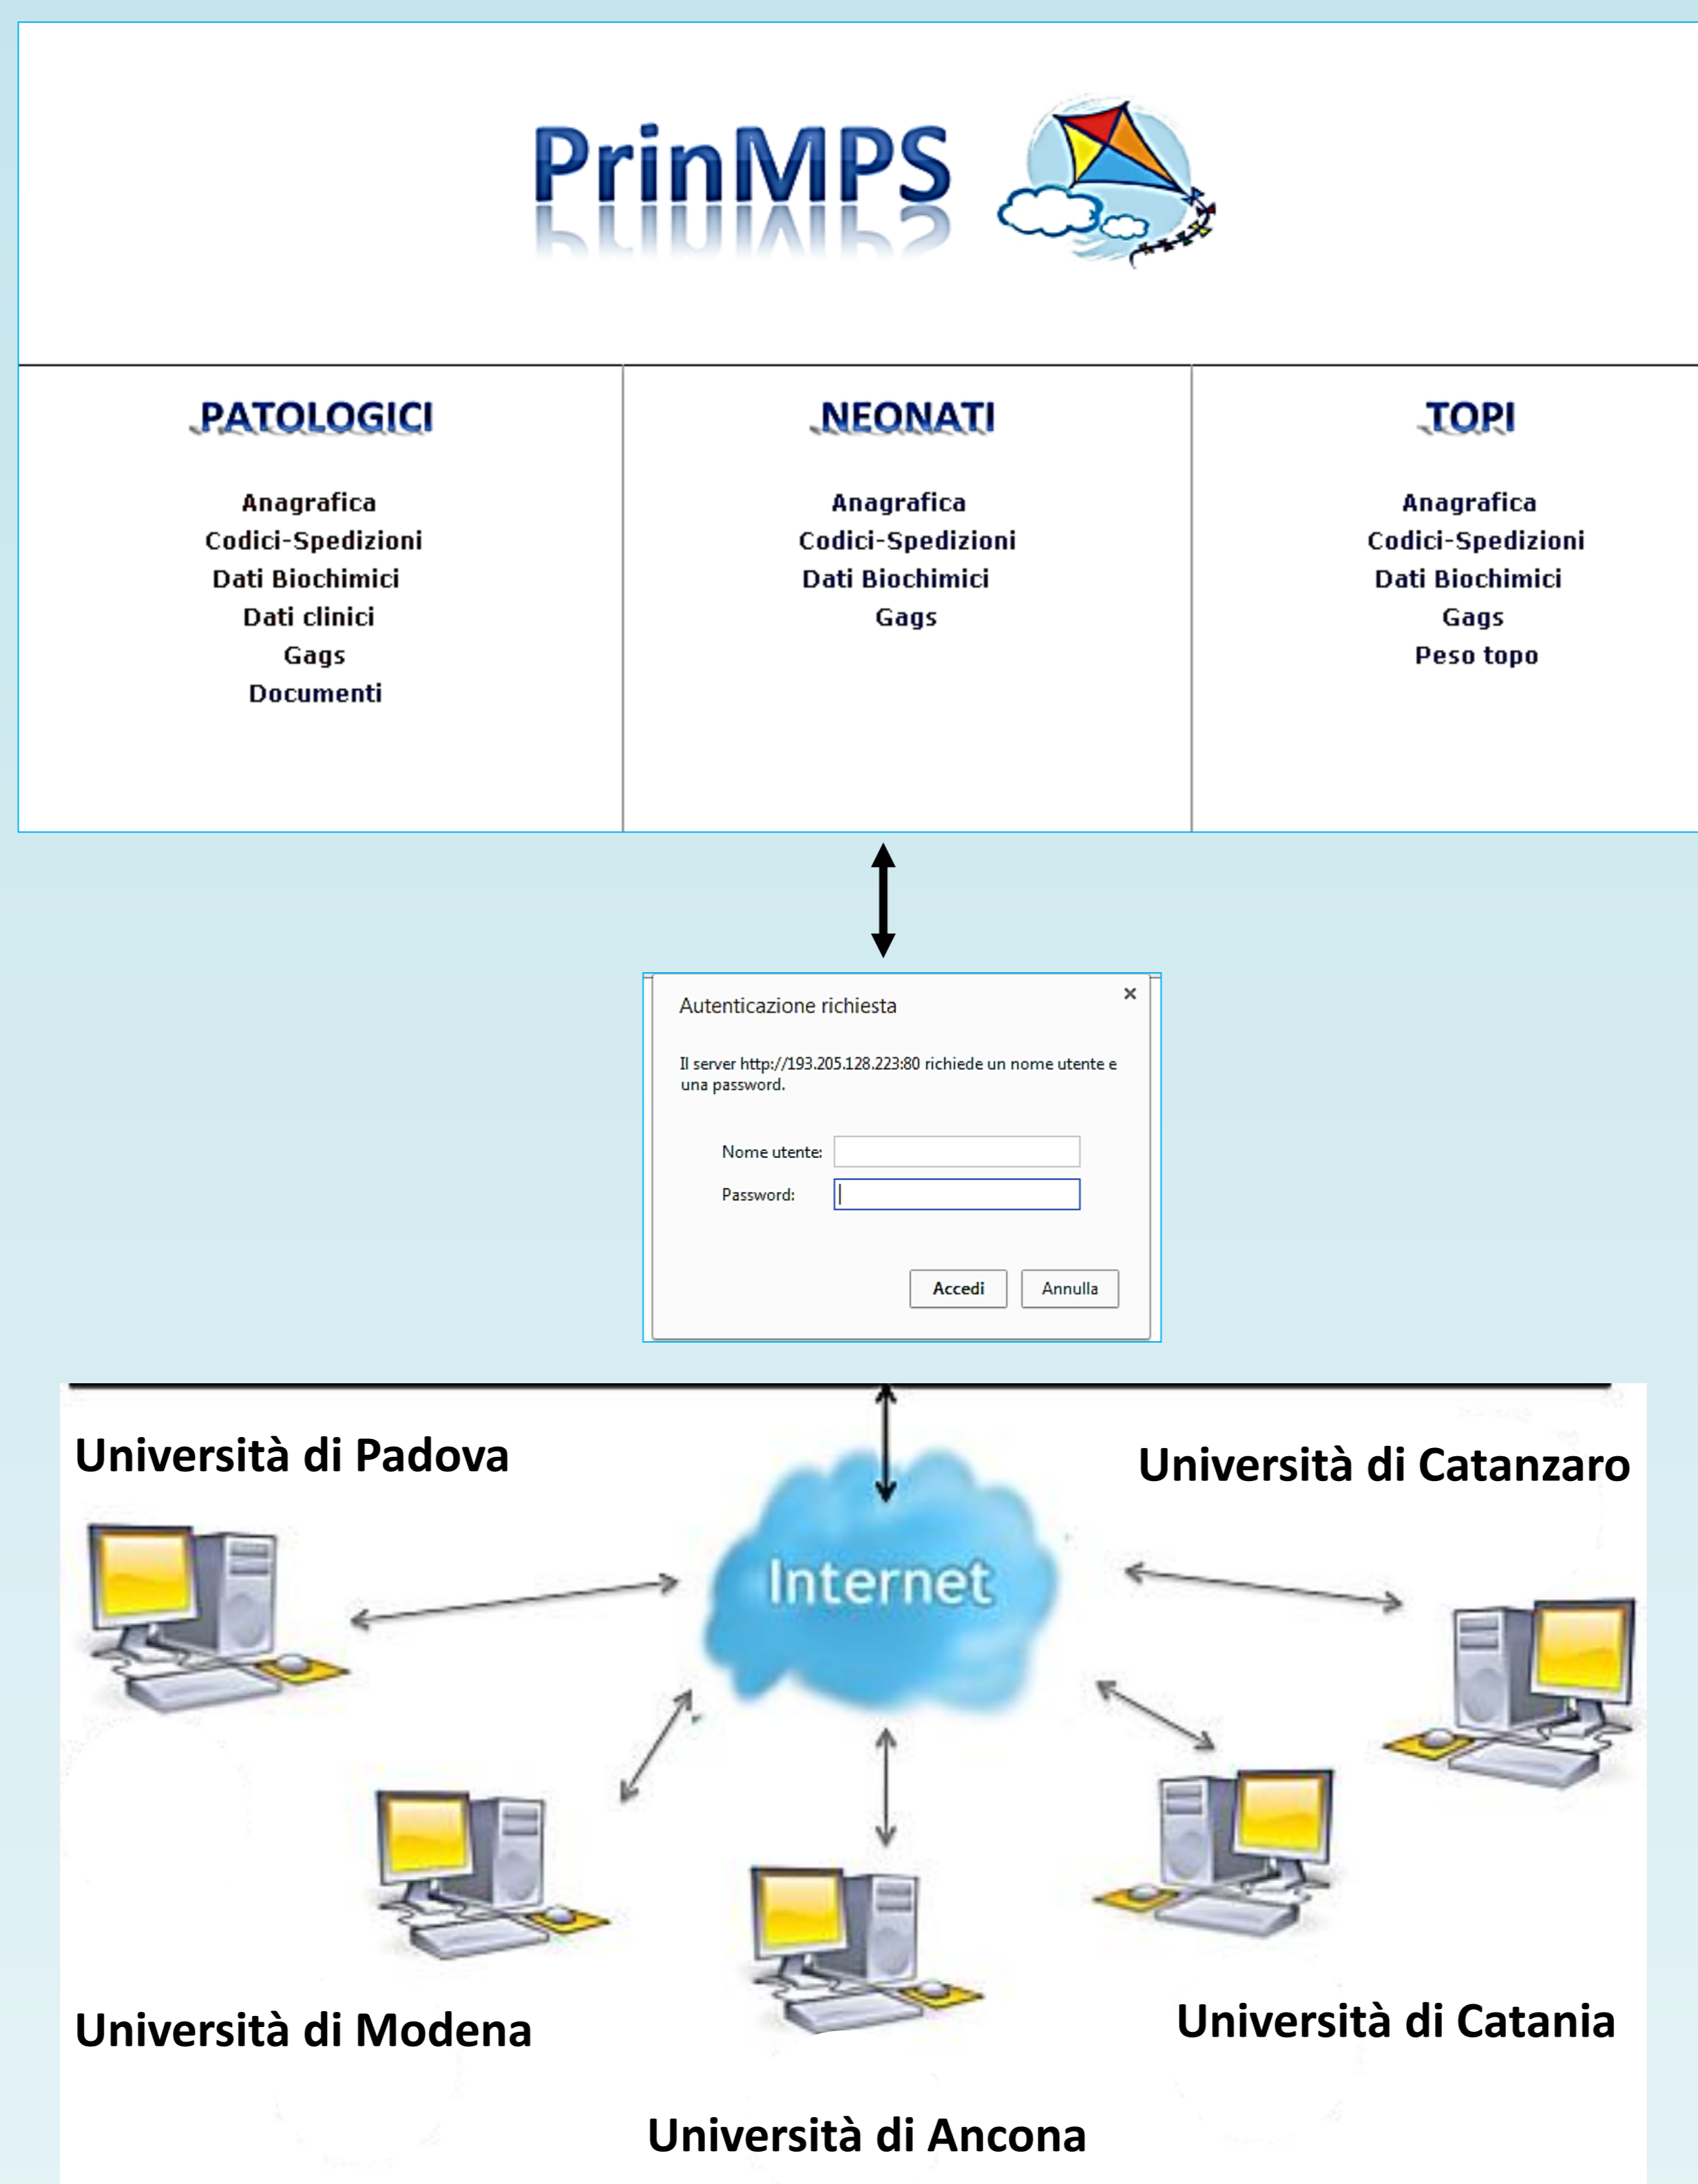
PrinMPS

| PATOLOGICI | NEONATI | TOPI |
|---|---|---|
| Anagrafica | Anagrafica | Anagrafica |
| Codici-Spedizioni | Codici-Spedizioni | Codici-Spedizioni |
| Dati Biochimici | Dati Biochimici | Dati Biochimici |
| Dati clinici | Gags | Gags |
| Gags | | Peso topo |
| Documenti | | |

Autenticazione richiesta ×

Il server http://193.205.128.223:80 richiede un nome utente e una password.

Nome utente:

Password:

Accedi Annulla

Università di Padova

Università di Catanzaro

Internet

Università di Modena

Università di Catania

Università di Ancona